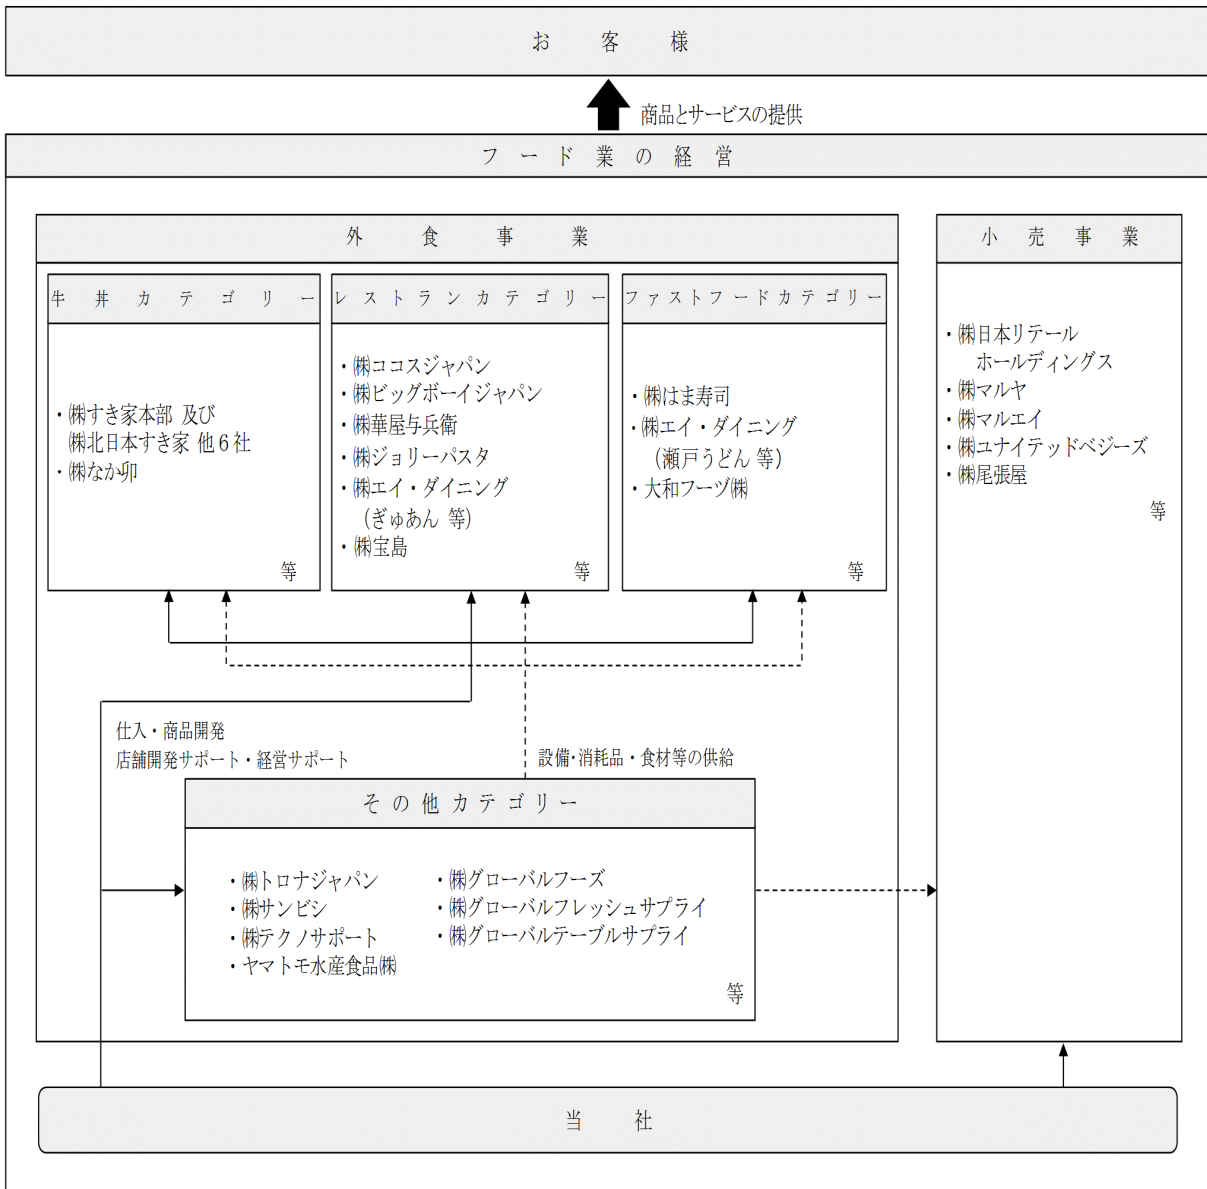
お 客 様

商品とサービスの提供

フ ー ド 業 の 経 営

外 食 事 業

牛 丼 カ テ ゴ リ ー

・㈱すき家本部 及び
㈱北日本すき家 他6社
・㈱なか卯

等

レ ス ト ラ ン カ テ ゴ リ ー

・㈱ココスジャパン
・㈱ビッグボーイジャパン
・㈱華屋与兵衛
・㈱ジョリーパスタ
・㈱エイ・ダイニング
（ぎゅあん 等）
・㈱宝島

等

ファストフードカテゴリー

・㈱はま寿司
・㈱エイ・ダイニング
（瀬戸うどん 等）
・大和フーヅ㈱

等

小 売 事 業

・㈱日本リテール
ホールディングス
・㈱マルヤ
・㈱マルエイ
・㈱ユナイテッドベジーズ
・㈱尾張屋

等

仕入・商品開発
店舗開発サポート・経営サポート

設備・消耗品・食材等の供給

そ の 他 カ テ ゴ リ ー

・㈱トロナジャパン
・㈱サンビシ
・㈱テクノサポート
・ヤマトモ水産食品㈱

・㈱グローバルフーズ
・㈱グローバルフレッシュサプライ
・㈱グローバルテーブルサプライ

等

当 社